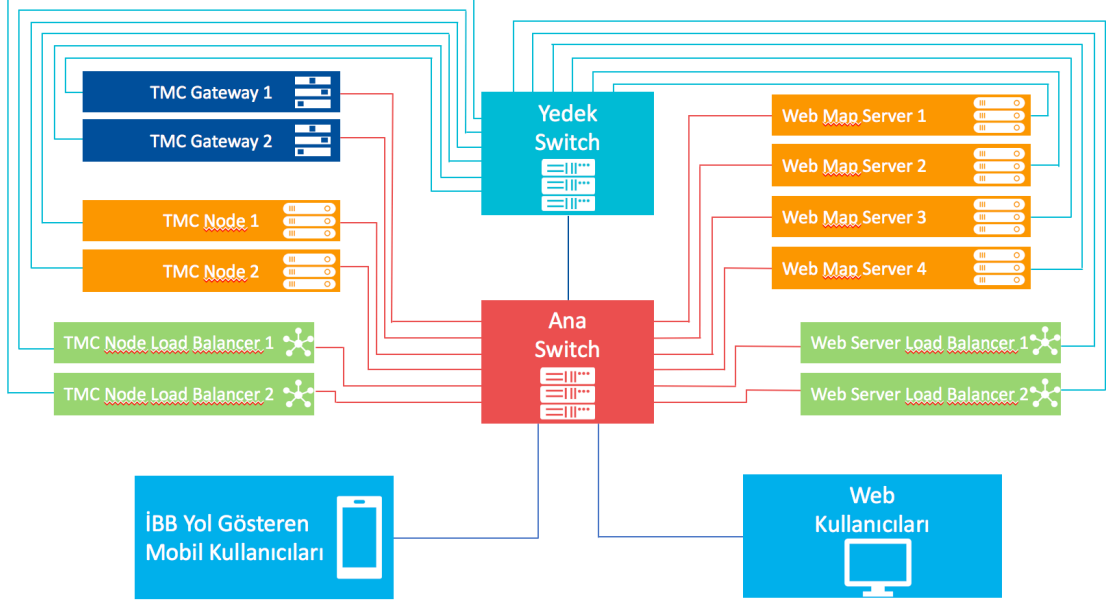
TMC Gateway 1

TMC Gateway 2

TMC Node 1

TMC Node 2

TMC Node Load Balancer 1

TMC Node Load Balancer 2

Yedek Switch

Ana Switch

Web Map Server 1

Web Map Server 2

Web Map Server 3

Web Map Server 4

Web Server Load Balancer 1

Web Server Load Balancer 2

İBB Yol Gösteren Mobil Kullanıcıları

Web Kullanıcıları